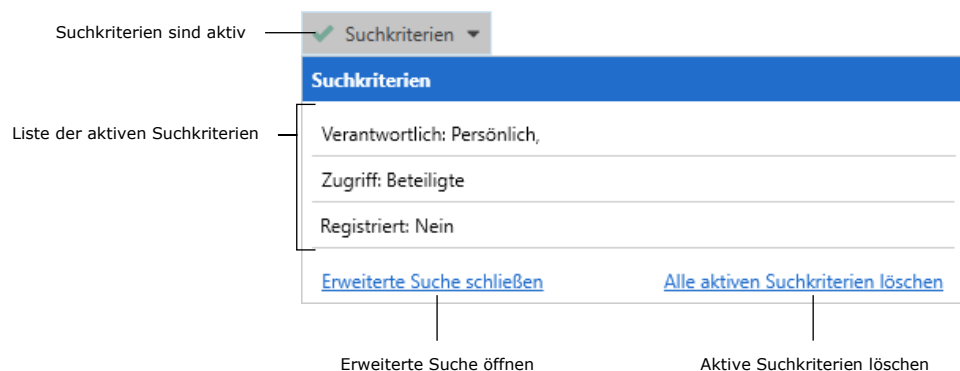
Suchkriterien sind aktiv

Suchkriterien

Suchkriterien

Liste der aktiven Suchkriterien

Verantwortlich: Persönlich,

Zugriff: Beteiligte

Registriert: Nein

Erweiterte Suche schließen

Alle aktiven Suchkriterien löschen

Erweiterte Suche öffnen

Aktive Suchkriterien löschen